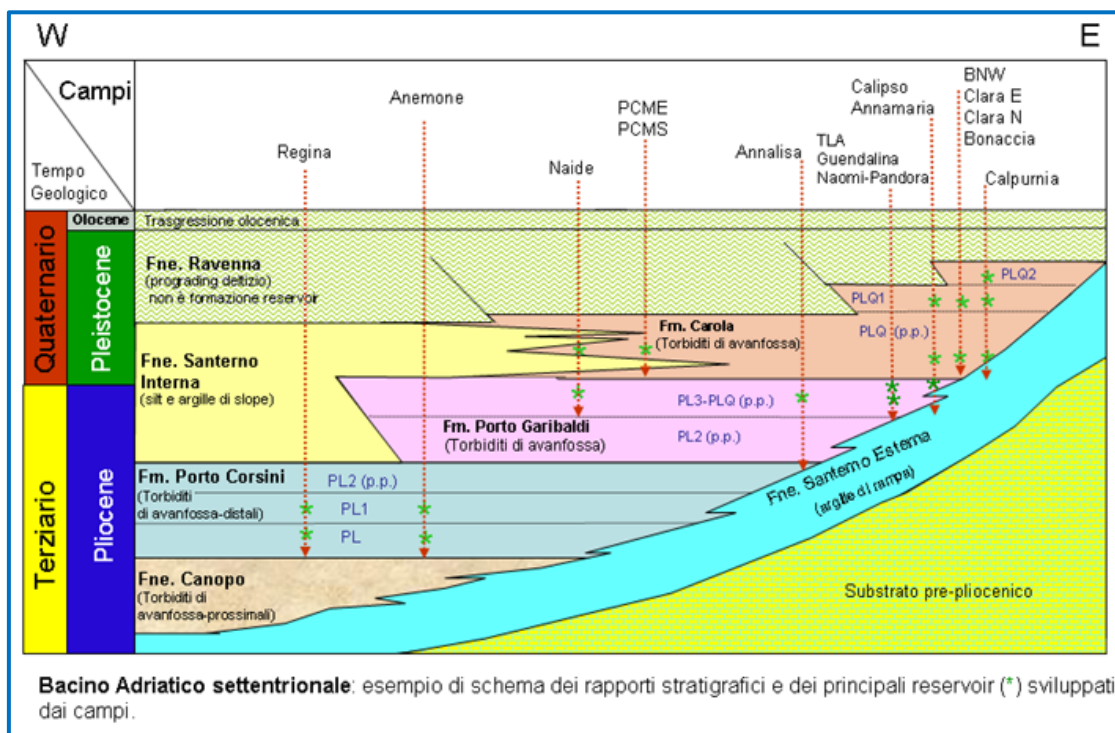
W

E

Campi

Tempo Geologico

Regina

Anemone

Naide

PCME PCMS

Annalisa

TLA Guendalina Naomi-Pandora

Calipso Annamaria

BNW Clara E Clara N Bonaccia

Calpurnia

Quaternario

Olocene

Pleistocene

Terziario

Pliocene

Trasgressione olocenica

Fne. Ravenna (prograding deltizio) non è formazione reservoir

PLQ2

PLQ1

PLQ (p.p.)

Fm. Carola (Torbiditi di avanfossa)

Fne. Santerno Interna (silt e argille di slope)

PL3-PLQ (p.p.)

Fm. Porto Garibaldi (Torbiditi di avanfossa)

PL2 (p.p.)

Fm. Porto Corsini (Torbiditi di avanfossa-distali)

PL2 (p.p.)

PL1

PL

Fne. Santerno Esterna (argille di rampa)

Fne. Canopo (Torbiditi di avanfossa-prossimali)

Substrato pre-pliocenico

**Bacino Adriatico settentrionale**: esempio di schema dei rapporti stratigrafici e dei principali reservoir (*) sviluppati dai campi.